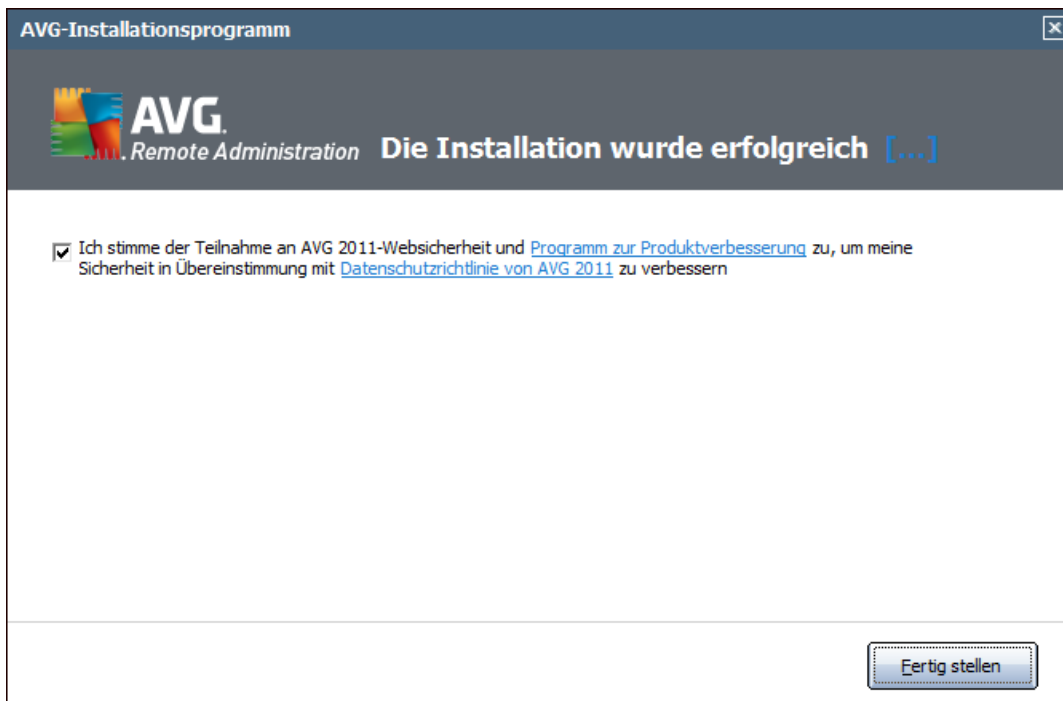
AVG-Installationsprogramm

AVG. Remote Administration Die Installation wurde erfolgreich [...]

Ich stimme der Teilnahme an AVG 2011-Websicherheit und Programm zur Produktverbesserung zu, um meine Sicherheit in Übereinstimmung mit Datenschutzrichtlinie von AVG 2011 zu verbessern

Fertig stellen